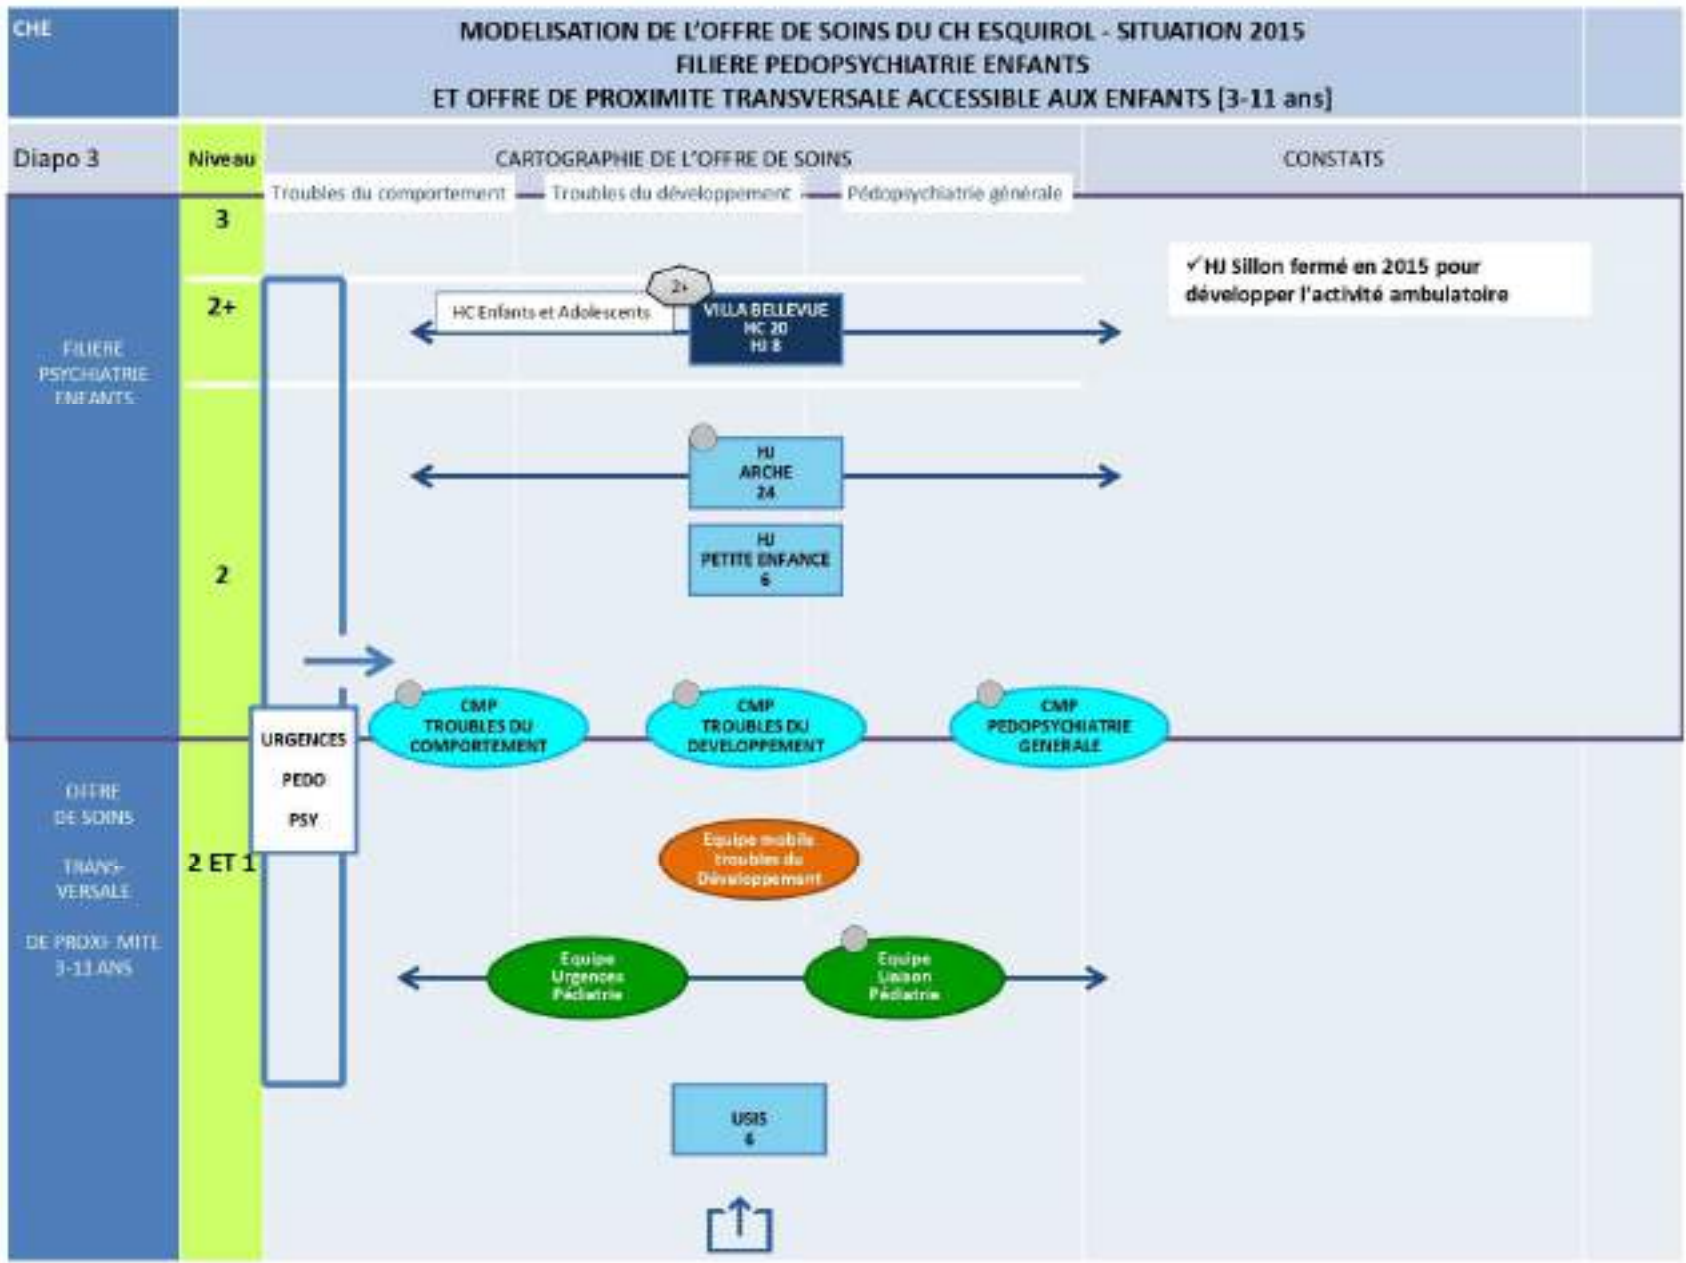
CHE

MODELISATION DE L'OFFRE DE SOINS DU CH ESQUIROL - SITUATION 2015
FILIERE PEDOPSYCHIATRIE ENFANTS
ET OFFRE DE PROXIMITE TRANSVERSALE ACCESSIBLE AUX ENFANTS [3-11 ans]

Diapo 3

Niveau

CARTOGRAPHIE DE L'OFFRE DE SOINS

CONSTATS

Troubles du comportement

Troubles du développement

Pédopsychiatrie générale

3

2+

2

2 ET 1

FILIERE PSYCHIATRIE ENFANTS

OFFRE DE SOINS TRANS-VERSALE DE PROXI-MITE 3-11 ANS

✓HJ Sillon fermé en 2015 pour développer l'activité ambulatoire

2+

HC Enfants et Adolescents

VILLA BELLEVUE
HC 20
HJ 8

HJ
ARCHE
24

HJ
PETITE ENFANCE
6

URGENCES
PEDO
PSY

CMP
TROUBLES DU
COMPORTEMENT

CMP
TROUBLES DU
DEVELOPPEMENT

CMP
PEDOPSYCHIATRIE
GENERALE

Equipe mobile
troubles du
Développement

Equipe
Urgences
Pédiatrie

Equipe
Liaison
Pédiatrie

USIS
6